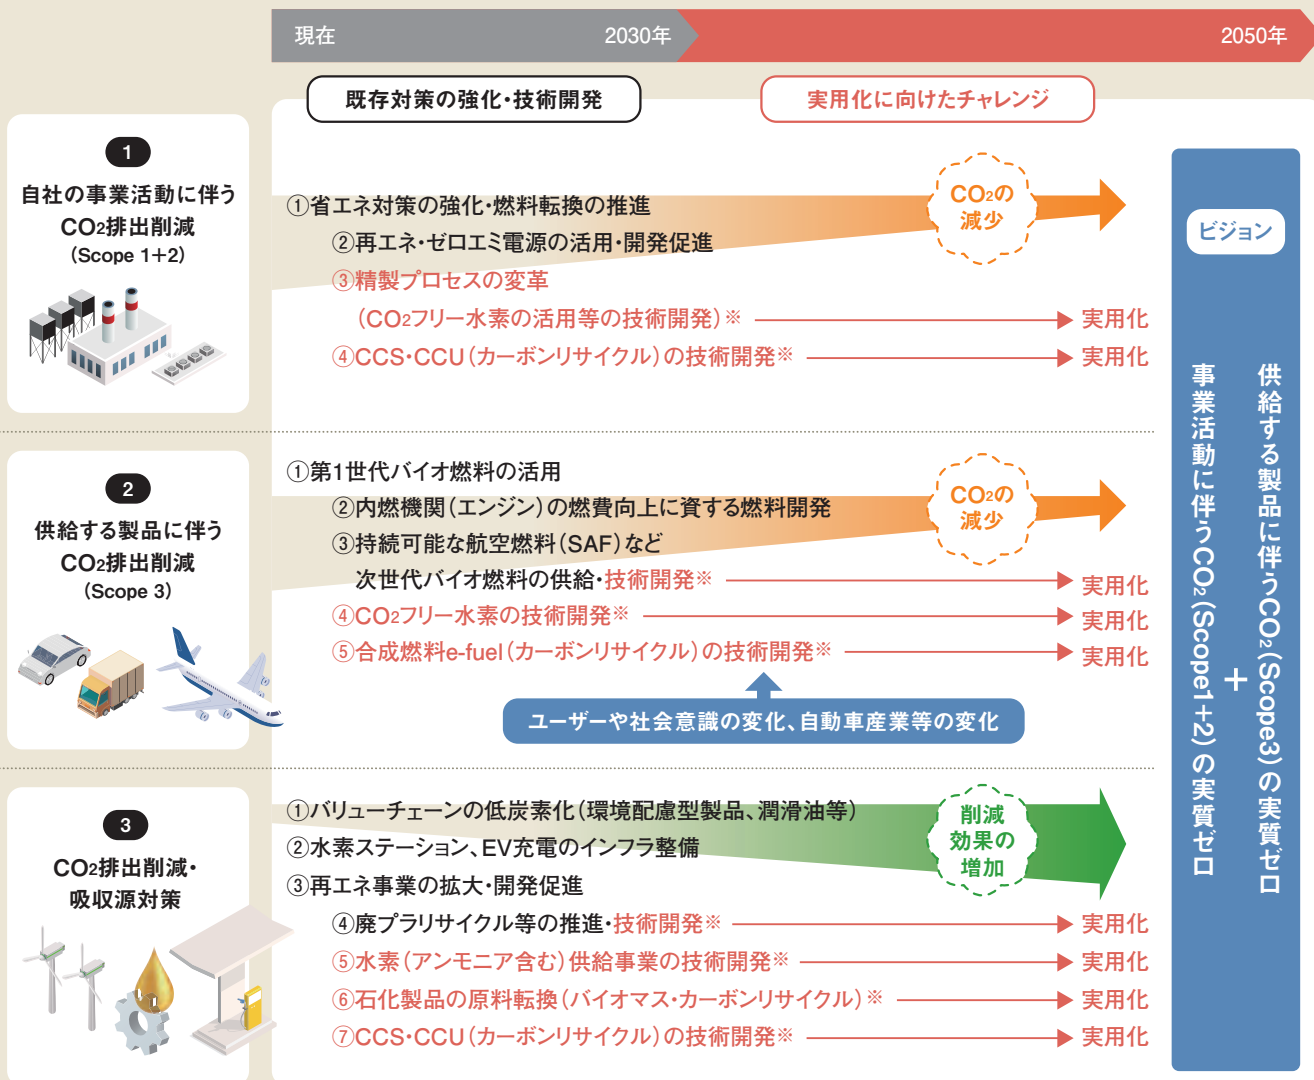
現在　2030年　2050年

既存対策の強化・技術開発　実用化に向けたチャレンジ

1
自社の事業活動に伴う$CO_2$排出削減
（Scope 1+2）

①省エネ対策の強化・燃料転換の推進
②再エネ・ゼロエミ電源の活用・開発促進
③精製プロセスの変革
（$CO_2$フリー水素の活用等の技術開発）※　実用化
④CCS・CCU（カーボンリサイクル）の技術開発※　実用化

$CO_2$の減少

2
供給する製品に伴う$CO_2$排出削減
（Scope 3）

①第1世代バイオ燃料の活用
②内燃機関（エンジン）の燃費向上に資する燃料開発
③持続可能な航空燃料（SAF）など
次世代バイオ燃料の供給・技術開発※　実用化
④$CO_2$フリー水素の技術開発※　実用化
⑤合成燃料e-fuel（カーボンリサイクル）の技術開発※　実用化

$CO_2$の減少

ユーザーや社会意識の変化、自動車産業等の変化

3
$CO_2$排出削減・吸収源対策

①バリューチェーンの低炭素化（環境配慮型製品、潤滑油等）
②水素ステーション、EV充電のインフラ整備
③再エネ事業の拡大・開発促進
④廃プラリサイクル等の推進・技術開発※　実用化
⑤水素（アンモニア含む）供給事業の技術開発※　実用化
⑥石化製品の原料転換（バイオマス・カーボンリサイクル）※　実用化
⑦CCS・CCU（カーボンリサイクル）の技術開発※　実用化

削減効果の増加

ビジョン
事業活動に伴う$CO_2$（Scope1+2）の実質ゼロ
+
供給する製品に伴う$CO_2$（Scope3）の実質ゼロ